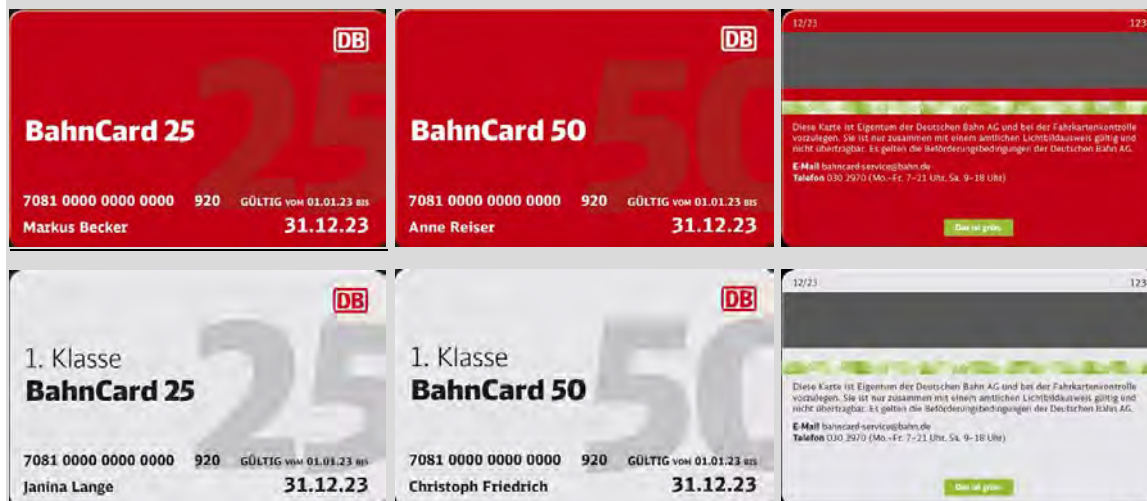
DB
25
BahnCard 25
7081 0000 0000 0000 920 GÜLTIG VOM 01.01.23 BIS
Markus Becker 31.12.23

DB
50
BahnCard 50
7081 0000 0000 0000 920 GÜLTIG VOM 01.01.23 BIS
Anne Reiser 31.12.23

12/23 123
Diese Karte ist Eigentum der Deutschen Bahn AG und bei der Fahrkartenkontrolle vorzulegen. Sie ist nur zusammen mit einem amtlichen Lichtbildausweis gültig und nicht übertragbar. Es gelten die Beförderungsbedingungen der Deutschen Bahn AG.
E-Mail bahncard-service@bahn.de
Telefon 030 2970 (Mo.–Fr. 7–21 Uhr, Sa. 9–18 Uhr)
Das ist grün.

DB
25
1. Klasse
BahnCard 25
7081 0000 0000 0000 920 GÜLTIG VOM 01.01.23 BIS
Janina Lange 31.12.23

DB
50
1. Klasse
BahnCard 50
7081 0000 0000 0000 920 GÜLTIG VOM 01.01.23 BIS
Christoph Friedrich 31.12.23

12/23 123
Diese Karte ist Eigentum der Deutschen Bahn AG und bei der Fahrkartenkontrolle vorzulegen. Sie ist nur zusammen mit einem amtlichen Lichtbildausweis gültig und nicht übertragbar. Es gelten die Beförderungsbedingungen der Deutschen Bahn AG.
E-Mail bahncard-service@bahn.de
Telefon 030 2970 (Mo.–Fr. 7–21 Uhr, Sa. 9–18 Uhr)
Das ist grün.